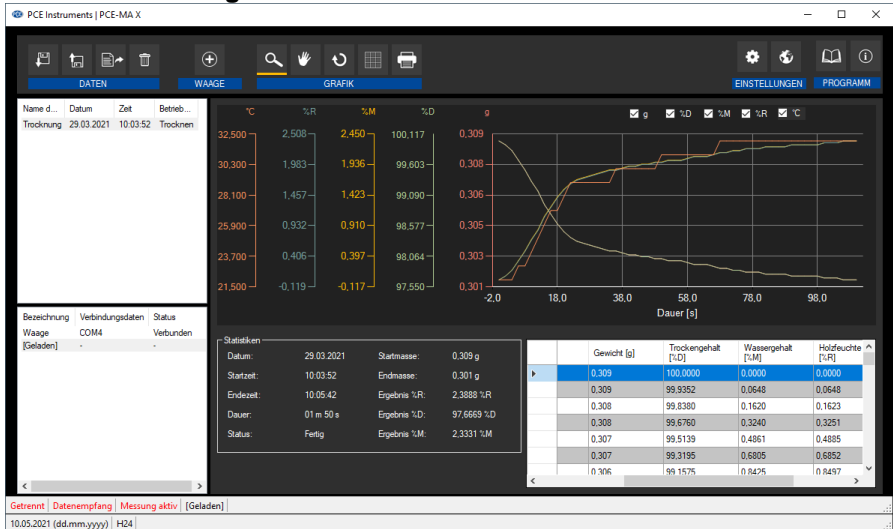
PCE Instruments | PCE-MA X

DATEN
WAAGE
GRAFIK
EINSTELLUNGEN
PROGRAMM

| Name d... | Datum | Zeit | Betrieb... |
|---|---|---|---|
| Trocknung | 29.03.2021 | 10:03:52 | Trocknen |

| Bezeichnung | Verbindungsdaten | Status |
|---|---|---|
| Waage | COM4 | Verbunden |
| [Geladen] | - | - |

°C %R %M %D g
g %D %M %R °C

32,500 2,508 2,450 100,117 0,309
30,300 1,983 1,936 99,603 0,308
28,100 1,457 1,423 99,090 0,306
25,900 0,932 0,910 98,577 0,305
23,700 0,406 0,397 98,064 0,303
21,500 -0,119 -0,117 97,550 0,301

-2,0 18,0 38,0 58,0 78,0 98,0
Dauer [s]

Statistiken
Datum: 29.03.2021 Startmasse: 0,309 g
Startzeit: 10:03:52 Endmasse: 0,301 g
Endezeit: 10:05:42 Ergebnis %R: 2,3888 %R
Dauer: 01 m 50 s Ergebnis %D: 97,6669 %D
Status: Fertig Ergebnis %M: 2,3331 %M

| Gewicht [g] | Trockengehalt [%D] | Wassergehalt [%M] | Holzfeuchte [%R] |
|---|---|---|---|
| 0,309 | 100,0000 | 0,0000 | 0,0000 |
| 0,309 | 99,9352 | 0,0648 | 0,0648 |
| 0,308 | 99,8380 | 0,1620 | 0,1623 |
| 0,308 | 99,6760 | 0,3240 | 0,3251 |
| 0,307 | 99,5139 | 0,4861 | 0,4885 |
| 0,307 | 99,3195 | 0,6805 | 0,6852 |
| 0,306 | 99,1575 | 0,8425 | 0,8497 |

Getrennt | Datenempfang | Messung aktiv | [Geladen]
10.05.2021 (dd.mm.yyyy) | H24